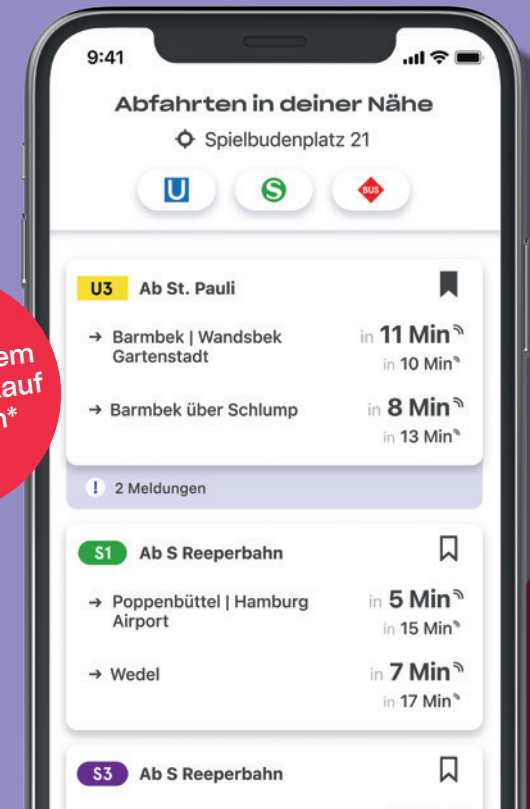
em
auf
n*

9:41

Abfahrten in deiner Nähe

Spielbudenplatz 21

U S BUS

U3 Ab St. Pauli

→ Barmbek | Wandsbek Gartenstadt
in 11 Min
in 10 Min

→ Barmbek über Schlump
in 8 Min
in 13 Min

! 2 Meldungen

S1 Ab S Reeperbahn

→ Poppenbüttel | Hamburg Airport
in 5 Min
in 15 Min

→ Wedel
in 7 Min
in 17 Min

S3 Ab S Reeperbahn